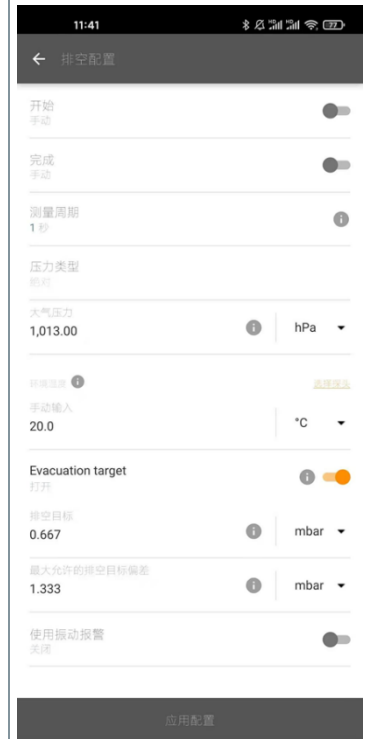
11:41

← 排空配置

开始
手动

完成
手动

测量周期
1 秒

压力类型
绝对

大气压力
1,013.00 hPa

环境温度 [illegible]

手动输入
20.0 °C

Evacuation target
打开

排空目标
0.667 mbar

最大允许的排空目标偏差
1.333 mbar

使用振动报警
关闭

应用配置